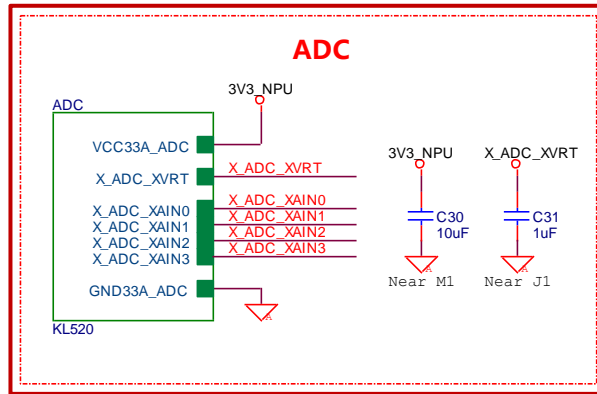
ADC

3V3_NPU

ADC

VCC33A_ADC
X_ADC_XVRT
X_ADC_XAIN0
X_ADC_XAIN1
X_ADC_XAIN2
X_ADC_XAIN3
GND33A_ADC

KL520

X_ADC_XVRT
X_ADC_XAIN0
X_ADC_XAIN1
X_ADC_XAIN2
X_ADC_XAIN3

3V3_NPU
C30
10uF
Near M1

X_ADC_XVRT
C31
1uF
Near J1